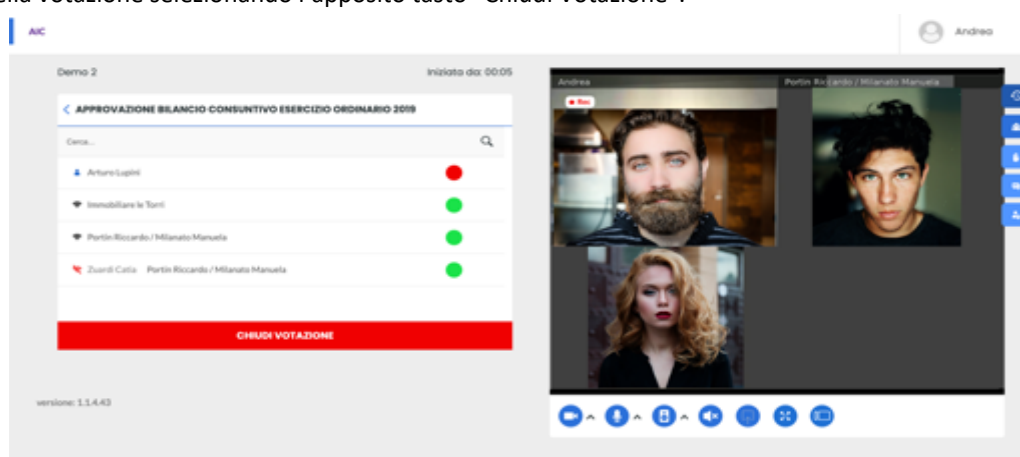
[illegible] votazione selezionando l'apposito tasto "Chiudi votazione".

AIC

Andrea

Demo 2

Iniziata da: 00:05

APPROVAZIONE BILANCIO CONSUNTIVO ESERCIZIO ORDINARIO 2019

Cerca...

Arturo Lupini

Immobiliare le Torri

Portin Riccardo / Milanato Manuela

Zuardi Catia Portin Riccardo / Milanato Manuela

CHIUDI VOTAZIONE

versione: 1.1.4.43

Andrea

Portin Riccardo / Milanato Manuela

Rec